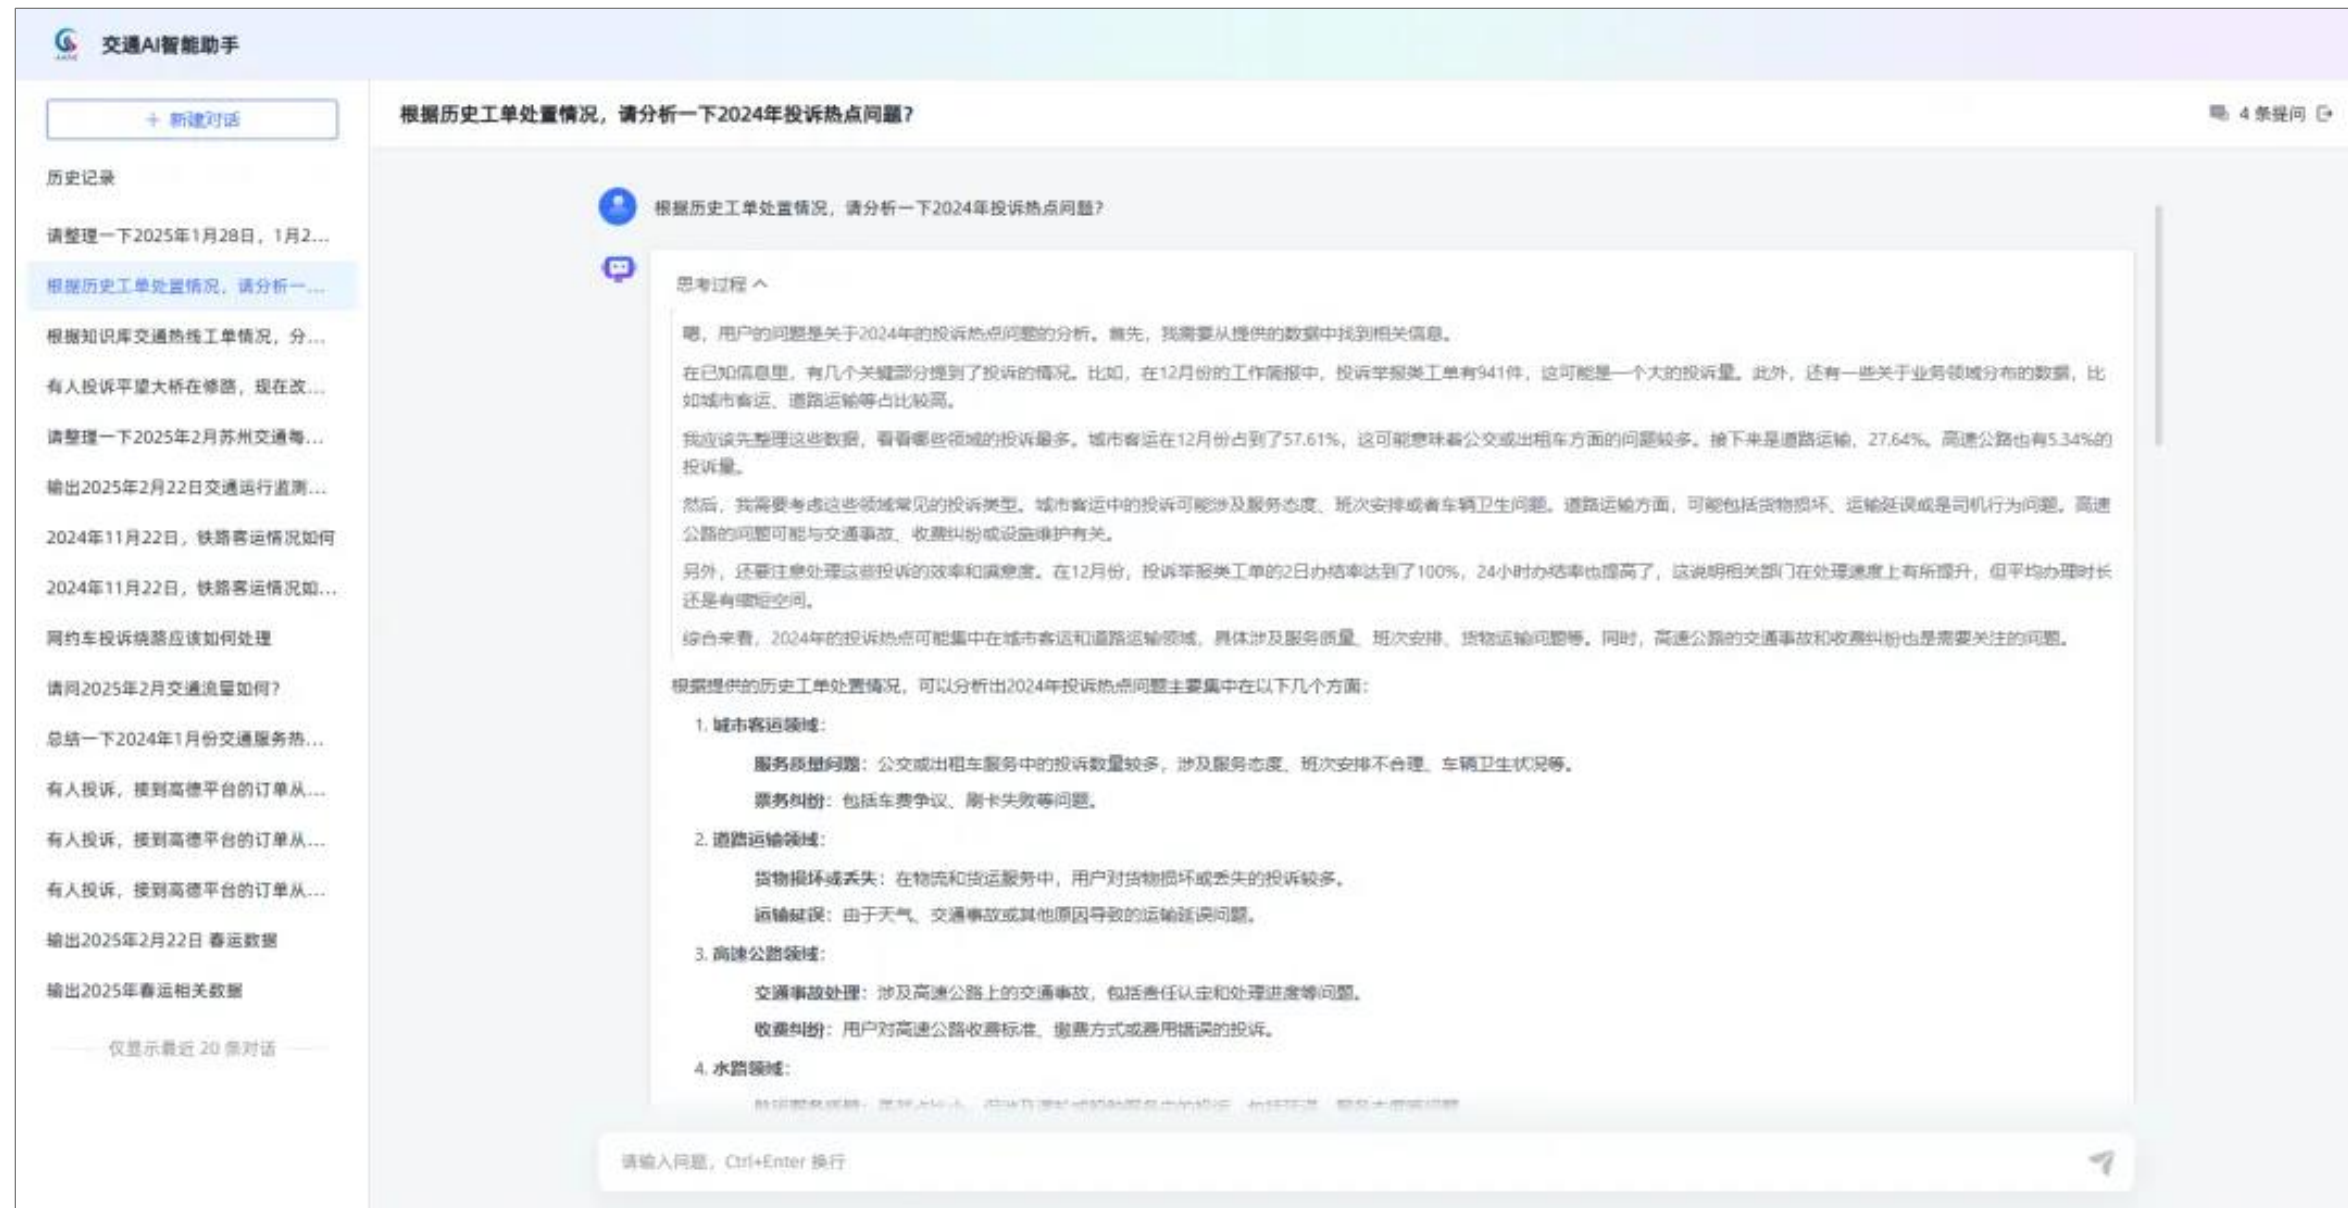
交通AI智能助手

+ 新建对话

历史记录

请整理一下2025年1月28日，1月2...

根据历史工单处置情况，请分析一...

根据知识库交通热线工单情况，分...

有人投诉平望大桥在修路，现在改...

请整理一下2025年2月苏州交通每...

输出2025年2月22日交通运行监测...

2024年11月22日，铁路客运情况如何

2024年11月22日，铁路客运情况如...

网约车投诉绕路应该如何处理

请问2025年2月交通流量如何？

总结一下2024年1月份交通服务热...

有人投诉，接到高德平台的订单从...

有人投诉，接到高德平台的订单从...

有人投诉，接到高德平台的订单从...

输出2025年2月22日 春运数据

输出2025年春运相关数据

仅显示最近 20 条对话

根据历史工单处置情况，请分析一下2024年投诉热点问题？

4 条提问

根据历史工单处置情况，请分析一下2024年投诉热点问题？

思考过程

嗯，用户的问题是关于2024年的投诉热点问题的分析。首先，我需要从提供的数据中找到相关信息。

在已知信息里，有几个关键部分提到了投诉的情况。比如，在12月份的工作简报中，投诉举报类工单有941件，这可能是一个大的投诉量。此外，还有一些关于业务领域分布的数据，比如城市客运、道路运输等占比较高。

我应该先整理这些数据，看看哪些领域的投诉最多。城市客运在12月份占到了57.61%，这可能意味着公交或出租车方面的问题较多。接下来是道路运输，27.64%，高速公路也有5.34%的投诉量。

然后，我需要考虑这些领域常见的投诉类型。城市客运中的投诉可能涉及服务态度、班次安排或者车辆卫生问题。道路运输方面，可能包括货物损坏、运输延误或是司机行为问题。高速公路的问题可能与交通事故、收费纠纷或设施维护有关。

另外，还要注意处理这些投诉的效率和满意度。在12月份，投诉举报类工单的2日办结率达到了100%，24小时办结率也提高了，这说明相关部门在处理速度上有所提升，但平均办理时长还是有缩短空间。

综合来看，2024年的投诉热点可能集中在城市客运和道路运输领域，具体涉及服务质量、班次安排、货物运输问题等。同时，高速公路的交通事故和收费纠纷也是需要关注的问题。

根据提供的历史工单处置情况，可以分析出2024年投诉热点问题主要集中在以下几个方面：

1. 城市客运领域：

服务质量问题：公交或出租车服务中的投诉数量较多，涉及服务态度、班次安排不合理、车辆卫生状况等。

票务纠纷：包括车费争议、刷卡失败等问题。

2. 道路运输领域：

货物损坏或丢失：在物流和货运服务中，用户对货物损坏或丢失的投诉较多。

运输延误：由于天气、交通事故或其他原因导致的运输延误问题。

3. 高速公路领域：

交通事故处理：涉及高速公路上的交通事故，包括责任认定和处理进度等问题。

收费纠纷：用户对高速公路收费标准、缴费方式或费用错误的投诉。

4. 水路领域：

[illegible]

请输入问题，Ctrl+Enter 换行